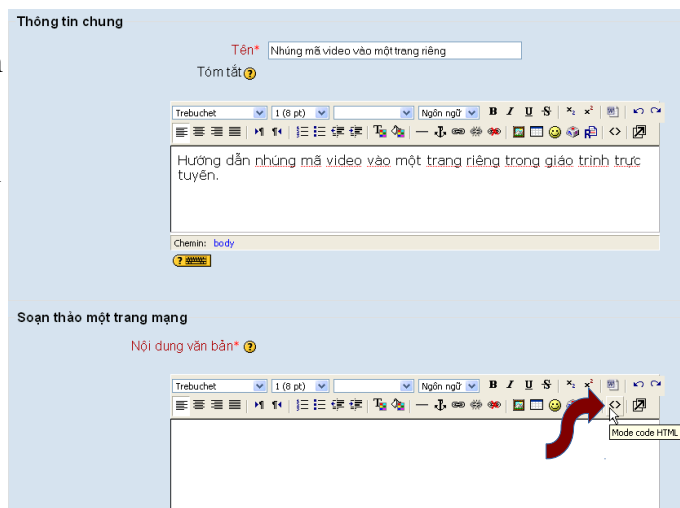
Thông tin chung

Tên* Nhúng mã video vào một trang riêng

Tóm tắt

Trebuchet | 1 (8 pt) | Ngôn ngữ | B I U S

Hướng dẫn nhúng mã video vào một trang riêng trong giáo trình trực tuyến.

Chemin: body

Soạn thảo một trang mạng

Nội dung văn bản*

Trebuchet | 1 (8 pt) | Ngôn ngữ | B I U S

Mode code HTML